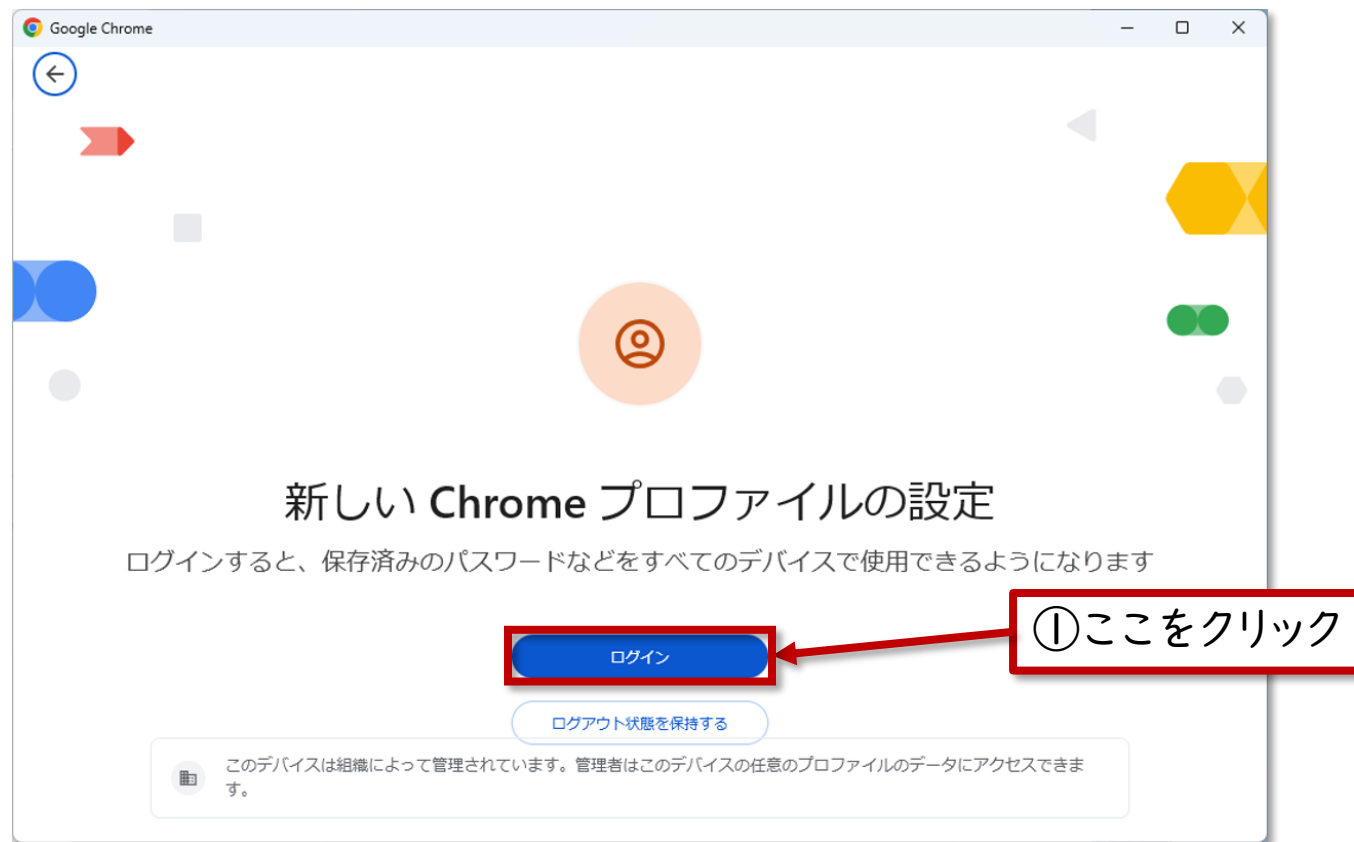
Google Chrome

新しい Chrome プロファイルの設定

ログインすると、保存済みのパスワードなどをすべてのデバイスで使用できるようになります

①ここをクリック

ログイン

ログアウト状態を保持する

このデバイスは組織によって管理されています。管理者はこのデバイスの任意のプロファイルのデータにアクセスできます。